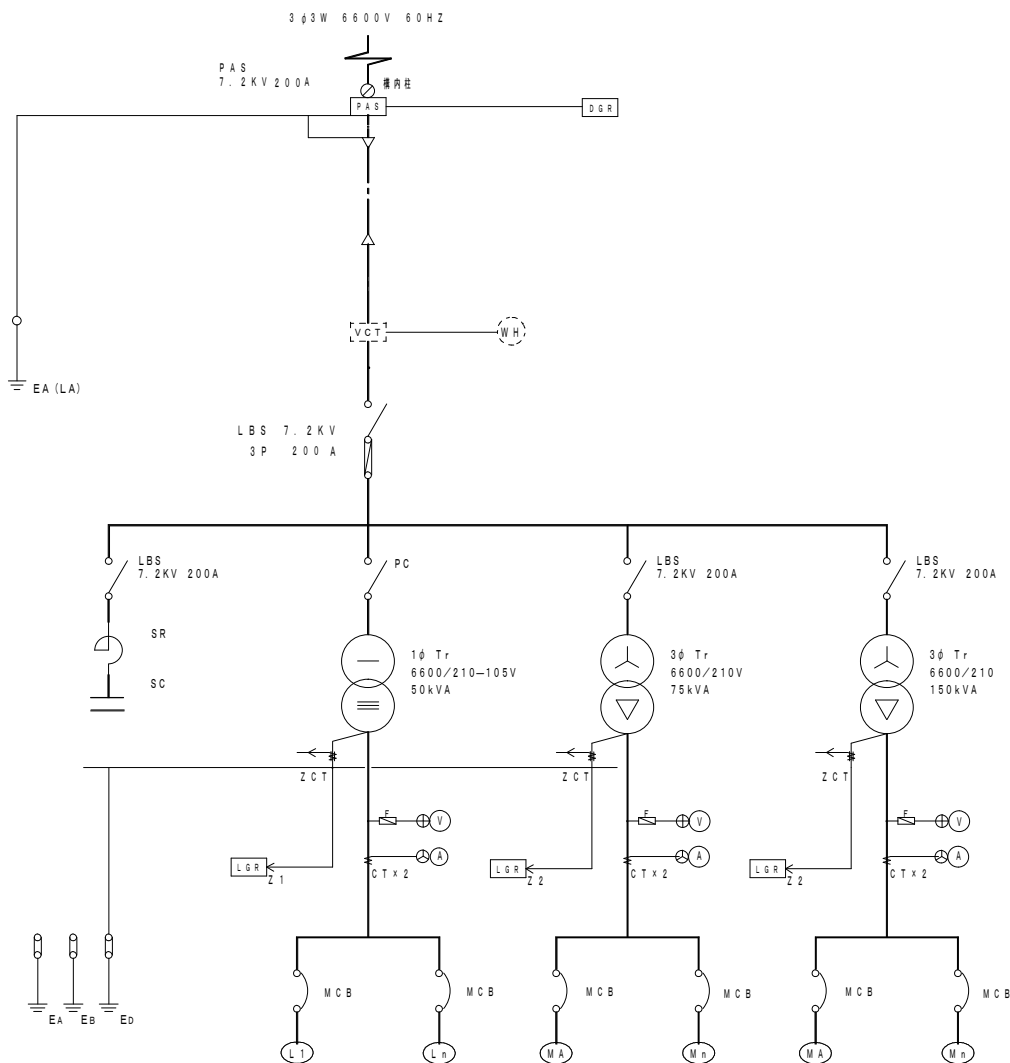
3 $\phi$ 3W 6600V 60HZ

PAS
7.2KV 200A

構内柱

PAS

DGR

VCT

WH

EA (LA)

LBS 7.2KV
3P 200 A

LBS
7.2KV 200A

PC

LBS
7.2KV 200A

LBS
7.2KV 200A

SR

SC

1$\phi$ Tr
6600/210-105V
50kVA

3$\phi$ Tr
6600/210V
75kVA

3$\phi$ Tr
6600/210
150kVA

ZCT

ZCT

ZCT

F

V

F

V

F

V

A

A

A

LGR
Z 1

CT×2

LGR
Z 2

CT×2

LGR
Z 2

CT×2

MCB

MCB

MCB

MCB

MCB

MCB

EA EB ED

L1

Ln

MA

Mn

MA

Mn